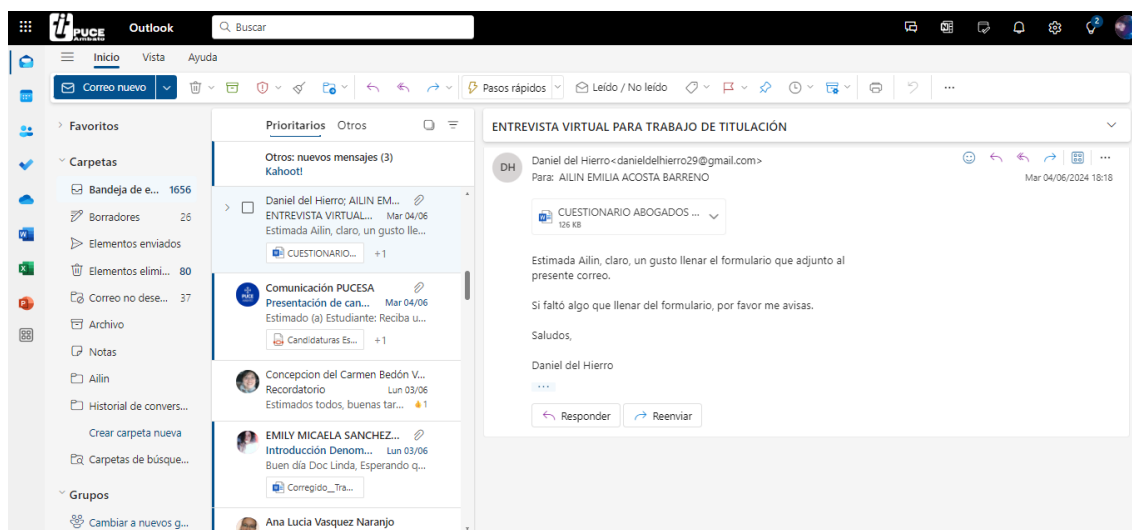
PUCE Ambato Outlook
Buscar
2
Inicio Vista Ayuda
Correo nuevo
Pasos rápidos
Leído / No leído
...
Favoritos
Carpetas
Bandeja de e... 1656
Borradores 26
Elementos enviados
Elementos elimi... 80
Correo no dese... 37
Archivo
Notas
Ailin
Historial de convers...
Crear carpeta nueva
Carpetas de búsque...
Grupos
Cambiar a nuevos g...
Prioritarios Otros
Otros: nuevos mensajes (3)
Kahoot!
Daniel del Hierro; AILIN EM...
ENTREVISTA VIRTUAL... Mar 04/06
Estimada Ailin, claro, un gusto lle...
CUESTIONARIO... +1
Comunicación PUCESA
Presentación de can... Mar 04/06
Estimado (a) Estudiante: Reciba u...
Candidaturas Es... +1
Concepcion del Carmen Bedón V...
Recordatorio Lun 03/06
Estimados todos, buenas tar... 1
EMILY MICAELA SANCHEZ...
Introducción Denom... Lun 03/06
Buen día Doc Linda, Esperando q...
Corregido__Tra...
Ana Lucia Vasquez Naranjo
ENTREVISTA VIRTUAL PARA TRABAJO DE TITULACIÓN
DH
Daniel del Hierro<danieldelhierro29@gmail.com>
Para: AILIN EMILIA ACOSTA BARRENO
Mar 04/06/2024 18:18
CUESTIONARIO ABOGADOS ...
126 KB
Estimada Ailin, claro, un gusto llenar el formulario que adjunto al presente correo.

Si faltó algo que llenar del formulario, por favor me avisas.

Saludos,

Daniel del Hierro
...
Responder Reenviar